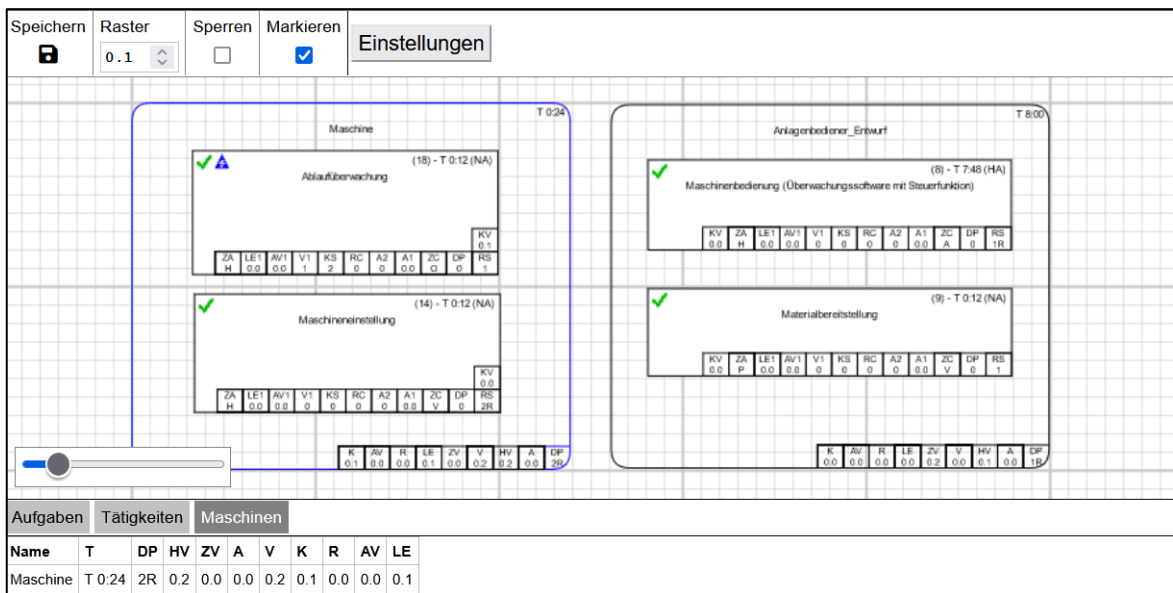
Speichern Raster 0.1 Sperren Markieren Einstellungen

T 0:24
Maschine

(18) - T 0:12 (NA)
Ablaufüberwachung

| KV |
|---|
| 0.1 |

| ZA | LE1 | AV1 | V1 | KS | RC | A2 | A1 | ZC | DP | RS |
|---|---|---|---|---|---|---|---|---|---|---|
| H | 0.0 | 0.0 | 1 | 2 | 0 | 0 | 0.0 | O | 0 | 1 |

(14) - T 0:12 (NA)
Maschineneinstellung

| KV |
|---|
| 0.0 |

| ZA | LE1 | AV1 | V1 | KS | RC | A2 | A1 | ZC | DP | RS |
|---|---|---|---|---|---|---|---|---|---|---|
| H | 0.0 | 0.0 | 0 | 0 | 0 | 0 | 0.0 | V | 0 | 2R |

| K | AV | R | LE | ZV | V | HV | A | DP |
|---|---|---|---|---|---|---|---|---|
| 0.1 | 0.0 | 0.0 | 0.1 | 0.0 | 0.2 | 0.2 | 0.0 | 2R |

T 8:00
Anlagenbediener_Entwurf

(8) - T 7:48 (HA)
Maschinenbedienung (Überwachungssoftware mit Steuerfunktion)

| KV | ZA | LE1 | AV1 | V1 | KS | RC | A2 | A1 | ZC | DP | RS |
|---|---|---|---|---|---|---|---|---|---|---|---|
| 0.0 | H | 0.0 | 0.0 | 0 | 0 | 0 | 0 | 0.0 | A | 0 | 1R |

(9) - T 0:12 (NA)
Materialbereitstellung

| KV | ZA | LE1 | AV1 | V1 | KS | RC | A2 | A1 | ZC | DP | RS |
|---|---|---|---|---|---|---|---|---|---|---|---|
| 0.0 | P | 0.0 | 0.0 | 0 | 0 | 0 | 0 | 0.0 | V | 0 | 1 |

| K | AV | R | LE | ZV | V | HV | A | DP |
|---|---|---|---|---|---|---|---|---|
| 0.0 | 0.0 | 0.0 | 0.0 | 0.2 | 0.0 | 0.1 | 0.0 | 1R |

Aufgaben Tätigkeiten Maschinen

| Name | T | DP | HV | ZV | A | V | K | R | AV | LE |
|---|---|---|---|---|---|---|---|---|---|---|
| Maschine | T 0:24 | 2R | 0.2 | 0.0 | 0.0 | 0.2 | 0.1 | 0.0 | 0.0 | 0.1 |